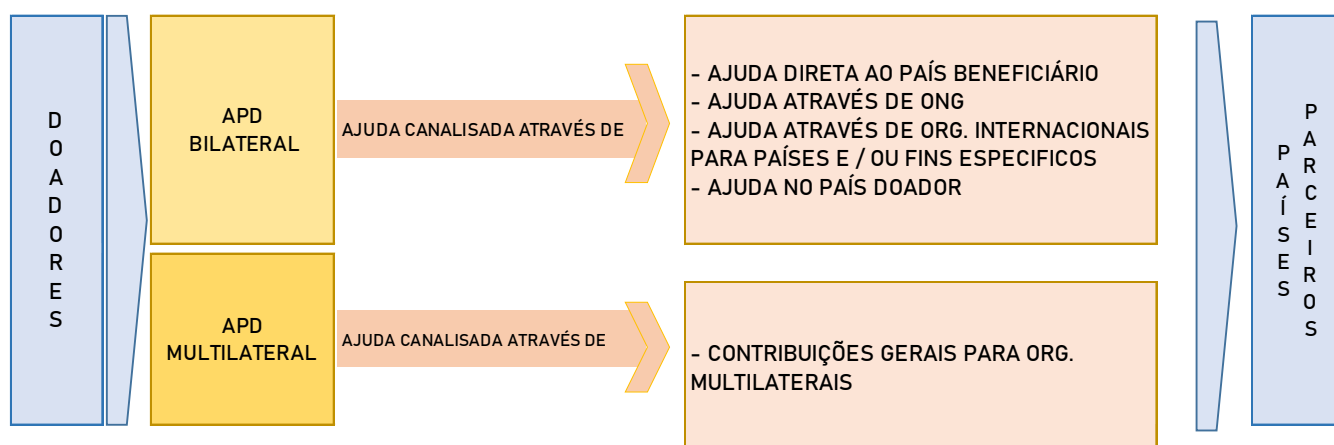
DOADORES

APD BILATERAL

AJUDA CANALISADA ATRAVÉS DE

- AJUDA DIRETA AO PAÍS BENEFICIÁRIO
- AJUDA ATRAVÉS DE ONG
- AJUDA ATRAVÉS DE ORG. INTERNACIONAIS PARA PAÍSES E / OU FINS ESPECIFICOS
- AJUDA NO PAÍS DOADOR

APD MULTILATERAL

AJUDA CANALISADA ATRAVÉS DE

- CONTRIBUIÇÕES GERAIS PARA ORG. MULTILATERAIS

PAÍSES PARCEIROS